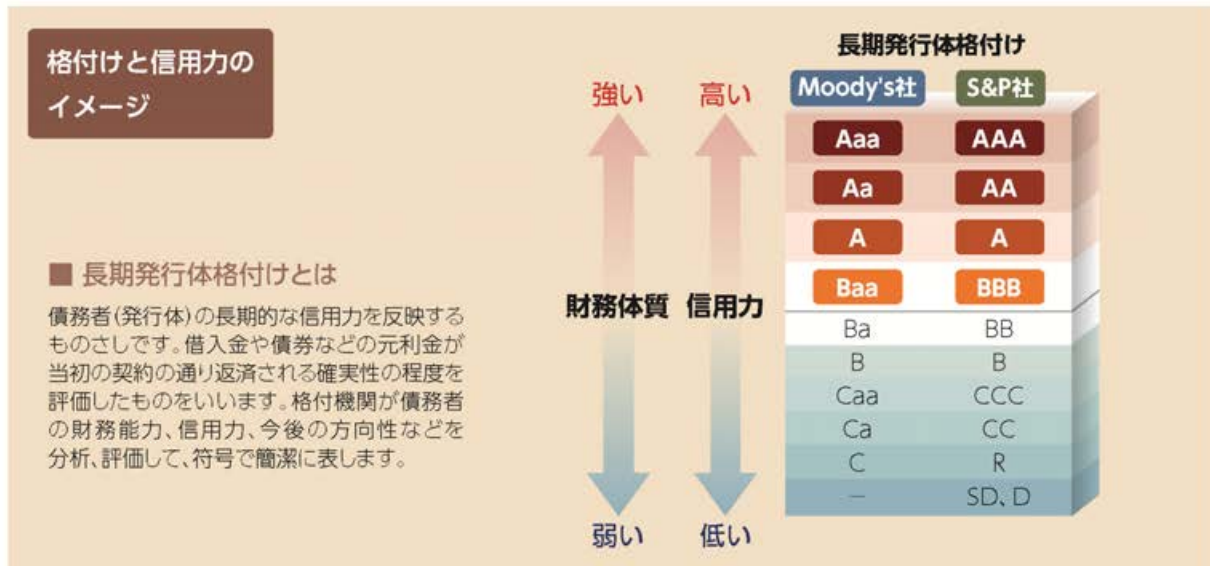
格付けと信用力のイメージ

■ 長期発行体格付けとは

債務者（発行体）の長期的な信用力を反映するものさしです。借入金や債券などの元利金が当初の契約の通り返済される確実性の程度を評価したものをいいます。格付機関が債務者の財務能力、信用力、今後の方向性などを分析、評価して、符号で簡潔に表します。

強い
財務体質
弱い

高い
信用力
低い

長期発行体格付け

| Moody's社 | S&P社 |
|---|---|
| Aaa | AAA |
| Aa | AA |
| A | A |
| Baa | BBB |
| Ba | BB |
| B | B |
| Caa | CCC |
| Ca | CC |
| C | R |
| — | SD、D |